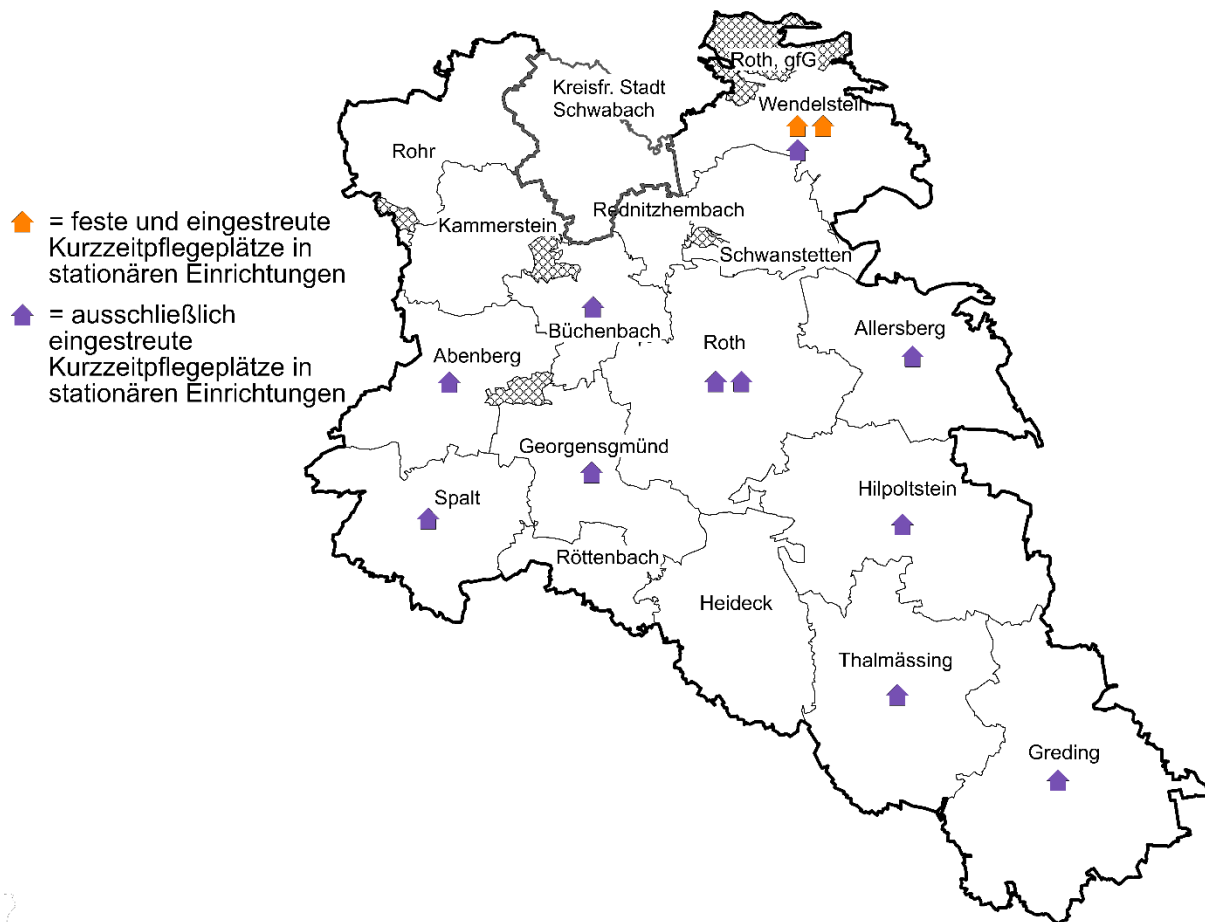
= feste und eingestreute Kurzzeitpflegeplätze in stationären Einrichtungen

= ausschließlich eingestreute Kurzzeitpflegeplätze in stationären Einrichtungen

Roth, gfG

Kreisfr. Stadt Schwabach

Wendelstein

Rohr

Kammerstein

Rednitzhembach

Schwanstetten

Büchenbach

Roth

Allersberg

Abenberg

Georgensgmünd

Hilpoltstein

Spalt

Röttenbach

Heideck

Thalmässing

Greding